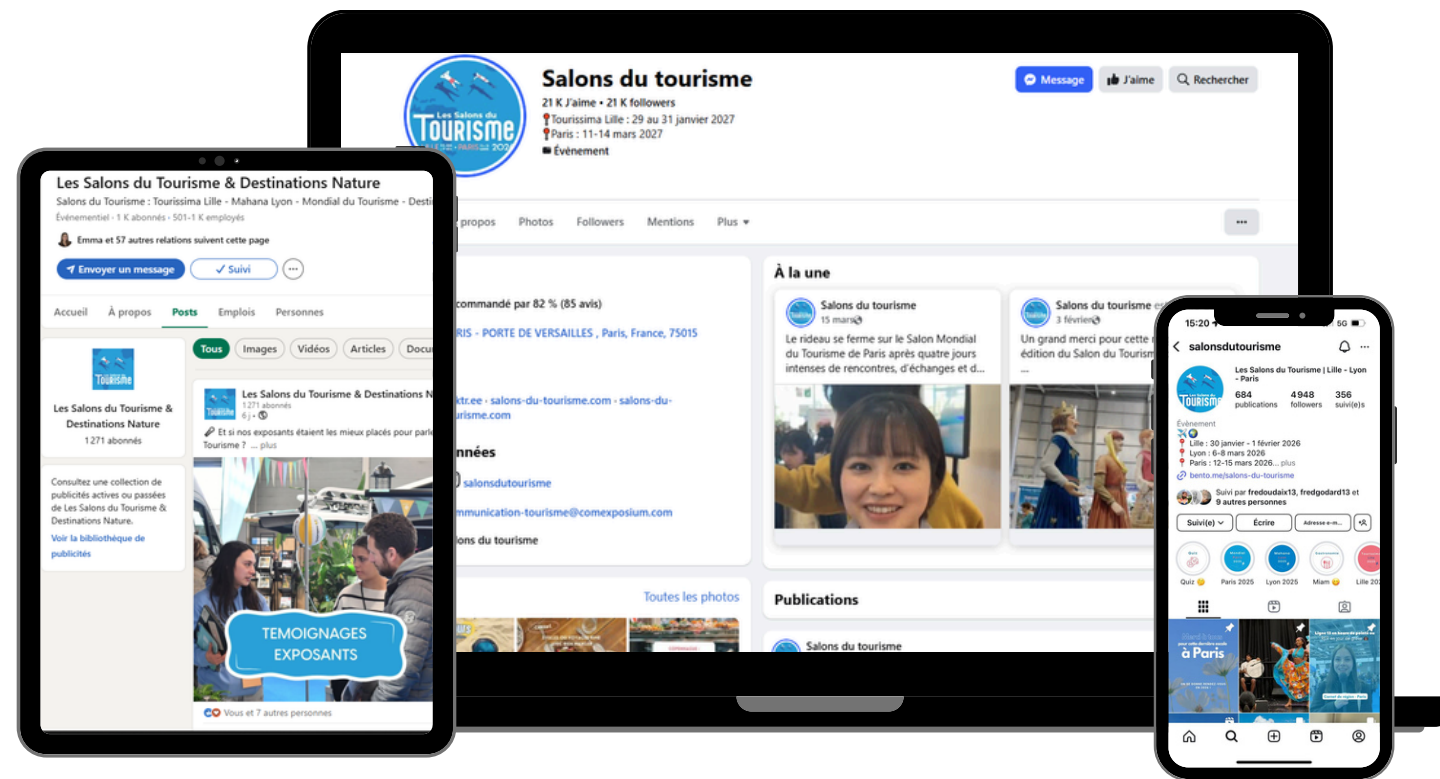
Salons du tourisme
21 K J'aime • 21 K followers
📍Tourissima Lille : 29 au 31 janvier 2027
📍Paris : 11-14 mars 2027
Évènement

Message
J'aime
Rechercher

propos Photos Followers Mentions Plus ▾

commandé par 82 % (85 avis)
RIS - PORTE DE VERSAILLES , Paris, France, 75015
ktr.ee · salons-du-tourisme.com · salons-du-urisme.com
nnées
salonsdutourisme
mmunication-tourisme@comexposium.com
lons du tourisme

Toutes les photos

À la une
Salons du tourisme
15 mars
Le rideau se ferme sur le Salon Mondial du Tourisme de Paris après quatre jours intenses de rencontres, d'échanges et d...
Salons du tourisme
3 février
Un grand merci pour cette n édition du Salon du Tourism ...

Publications
Salons du tourisme

Les Salons du Tourisme & Destinations Nature
Salons du Tourisme : Tourissima Lille - Mahana Lyon - Mondial du Tourisme - Desti
Événementiel · 1 K abonnés · 501-1 K employés
Emma et 57 autres relations suivent cette page
Envoyer un message
Suivi
Accueil À propos Posts Emplois Personnes
Les Salons du Tourisme & Destinations Nature
1 271 abonnés
Tous Images Vidéos Articles Docu
Les Salons du Tourisme & Destinations N
1 271 abonnés
6 j ·
Et si nos exposants étaient les mieux placés pour parle Tourisme ? ... plus
TEMOIGNAGES EXPOSANTS
Vous et 7 autres personnes
Consultez une collection de publicités actives ou passées de Les Salons du Tourisme & Destinations Nature.
Voir la bibliothèque de publicités

15:20
5G
salonsdutourisme
Les Salons du Tourisme | Lille - Lyon - Paris
684 publications
4 948 followers
356 suivi(e)s
Évènement
📍 Lille : 30 janvier - 1 février 2026
📍 Lyon : 6-8 mars 2026
📍 Paris : 12-15 mars 2026... plus
bento.me/salons-du-tourisme
Suivi par fredoudaix13, fredgodard13 et 9 autres personnes
Suivi(e)
Écrire
Adresse e-m...
Quiz
Paris 2025
Lyon 2025
Miam
Lille 20
à Paris